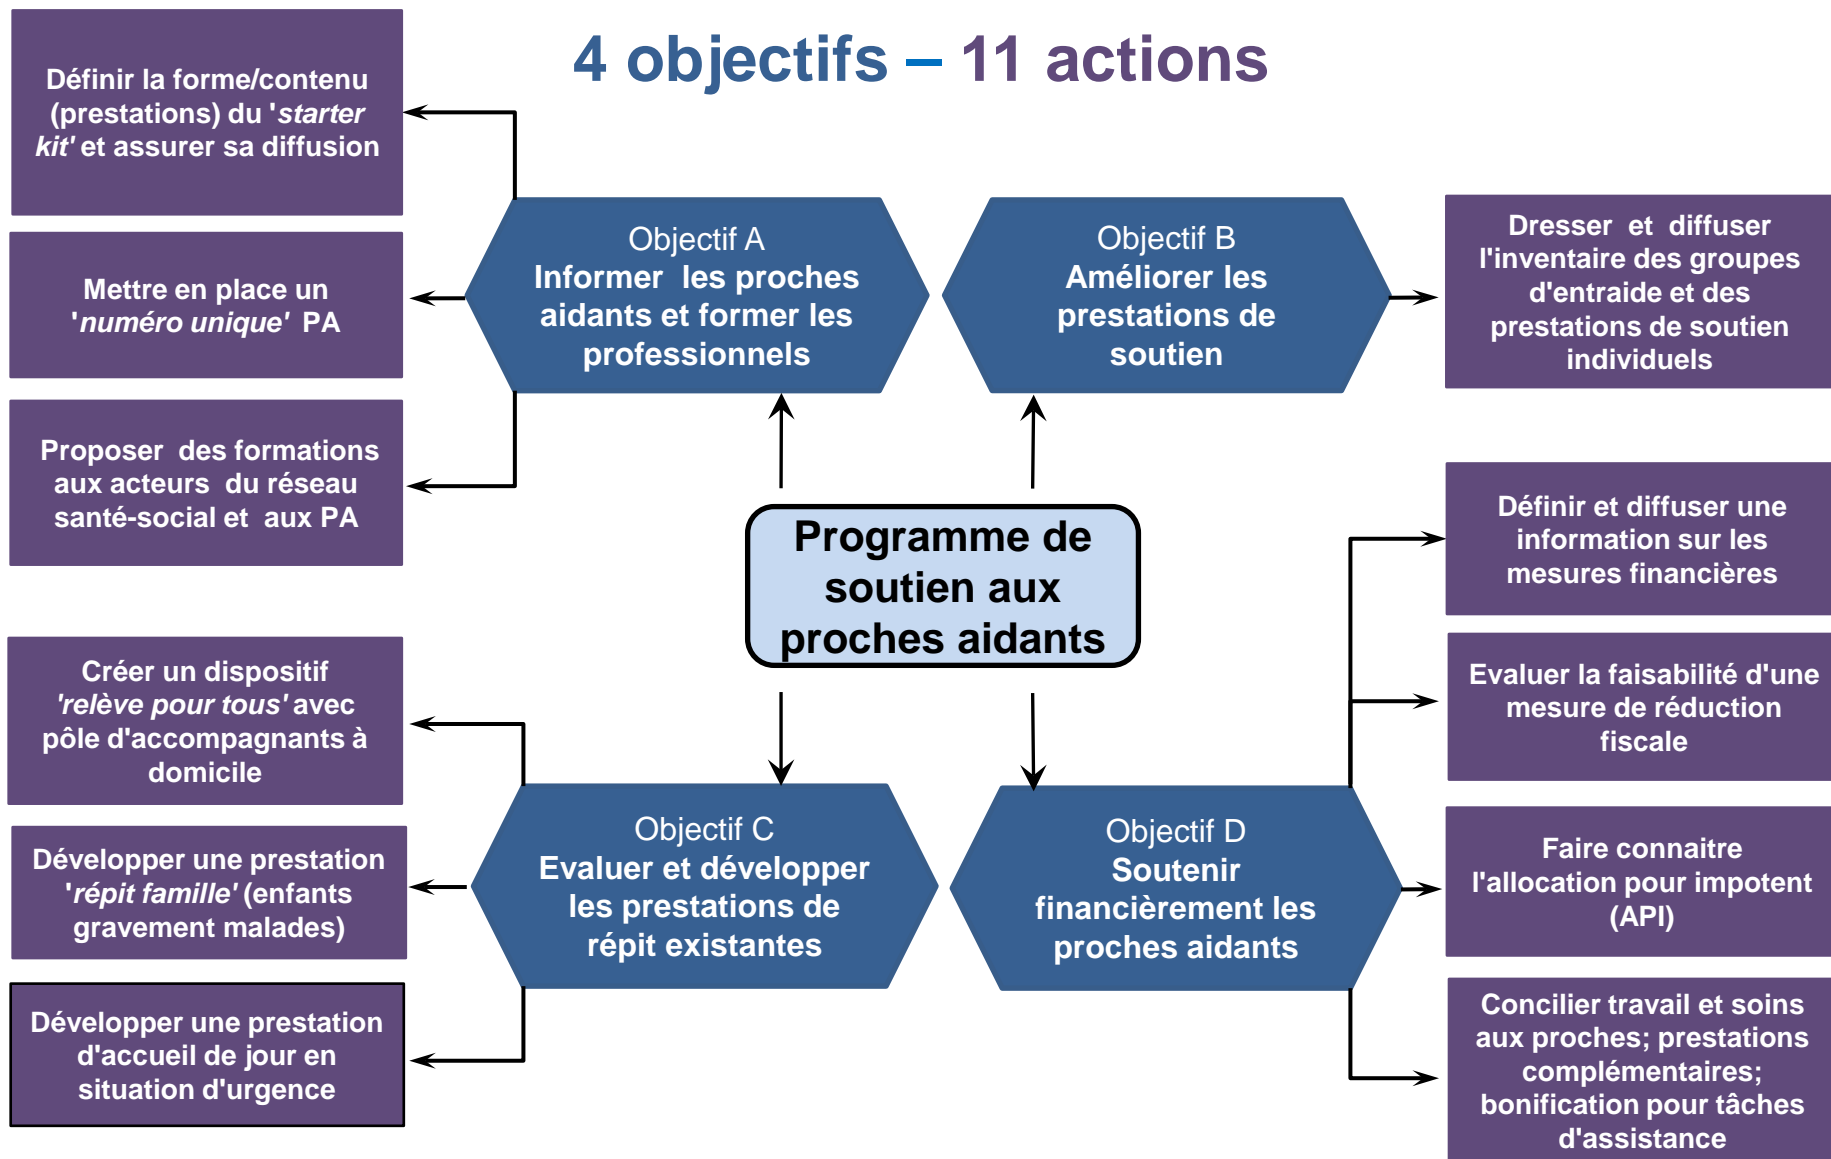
4 objectifs – 11 actions

Définir la forme/contenu (prestations) du '*starter kit*' et assurer sa diffusion

Mettre en place un '*numéro unique*' PA

Proposer des formations aux acteurs du réseau santé-social et aux PA

Objectif A
Informer les proches aidants et former les professionnels

Objectif B
Améliorer les prestations de soutien

Dresser et diffuser l'inventaire des groupes d'entraide et des prestations de soutien individuels

Programme de soutien aux proches aidants

Définir et diffuser une information sur les mesures financières

Evaluer la faisabilité d'une mesure de réduction fiscale

Créer un dispositif '*relève pour tous*' avec pôle d'accompagnants à domicile

Développer une prestation '*répit famille*' (enfants gravement malades)

Développer une prestation d'accueil de jour en situation d'urgence

Objectif C
Evaluer et développer les prestations de répit existantes

Objectif D
Soutenir financièrement les proches aidants

Faire connaitre l'allocation pour impotent (API)

Concilier travail et soins aux proches; prestations complémentaires; bonification pour tâches d'assistance